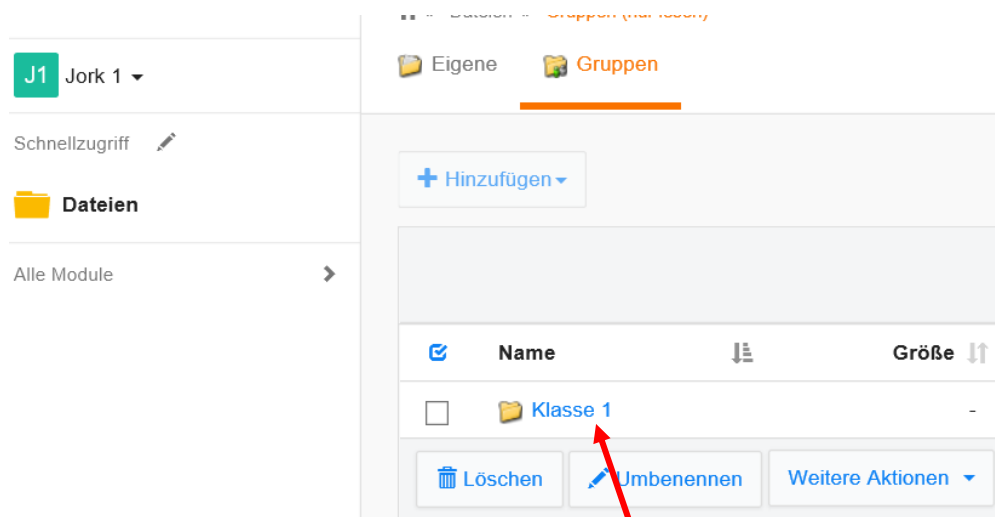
J1 Jork 1

Schnellzugriff

Dateien

Alle Module

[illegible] » Dateien » Gruppen ([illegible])

Eigene Gruppen

+ Hinzufügen

| | Name | | Größe |
|---|---|---|---|
| ☐ | Klasse 1 | | - |

Löschen Umbenennen Weitere Aktionen